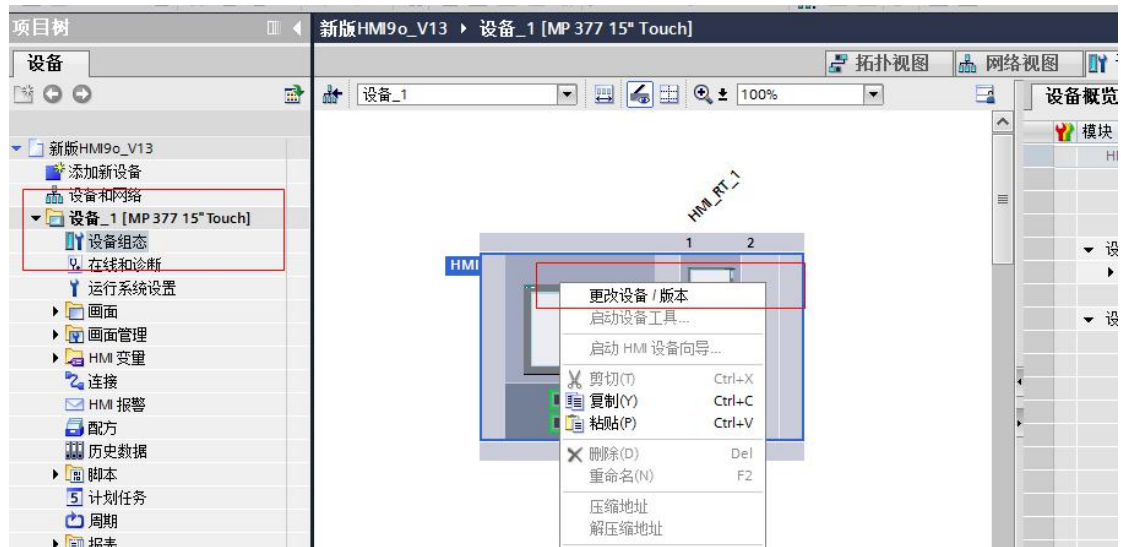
项目树

设备

新版HMI9o_V13
添加新设备
设备和网络
设备_1 [MP 377 15" Touch]
设备组态
在线和诊断
运行系统设置
画面
画面管理
HMI 变量
连接
HMI 报警
配方
历史数据
脚本
计划任务
周期
报表

新版HMI9o_V13 ▸ 设备_1 [MP 377 15" Touch]

拓扑视图
网络视图

设备_1
100%

设备概览
模块
HI

HMI_RT_1
1
2
HMI

更改设备 / 版本
启动设备工具...
启动 HMI 设备向导...
剪切(T) Ctrl+X
复制(Y) Ctrl+C
粘贴(P) Ctrl+V
删除(D) Del
重命名(N) F2
压缩地址
解压缩地址